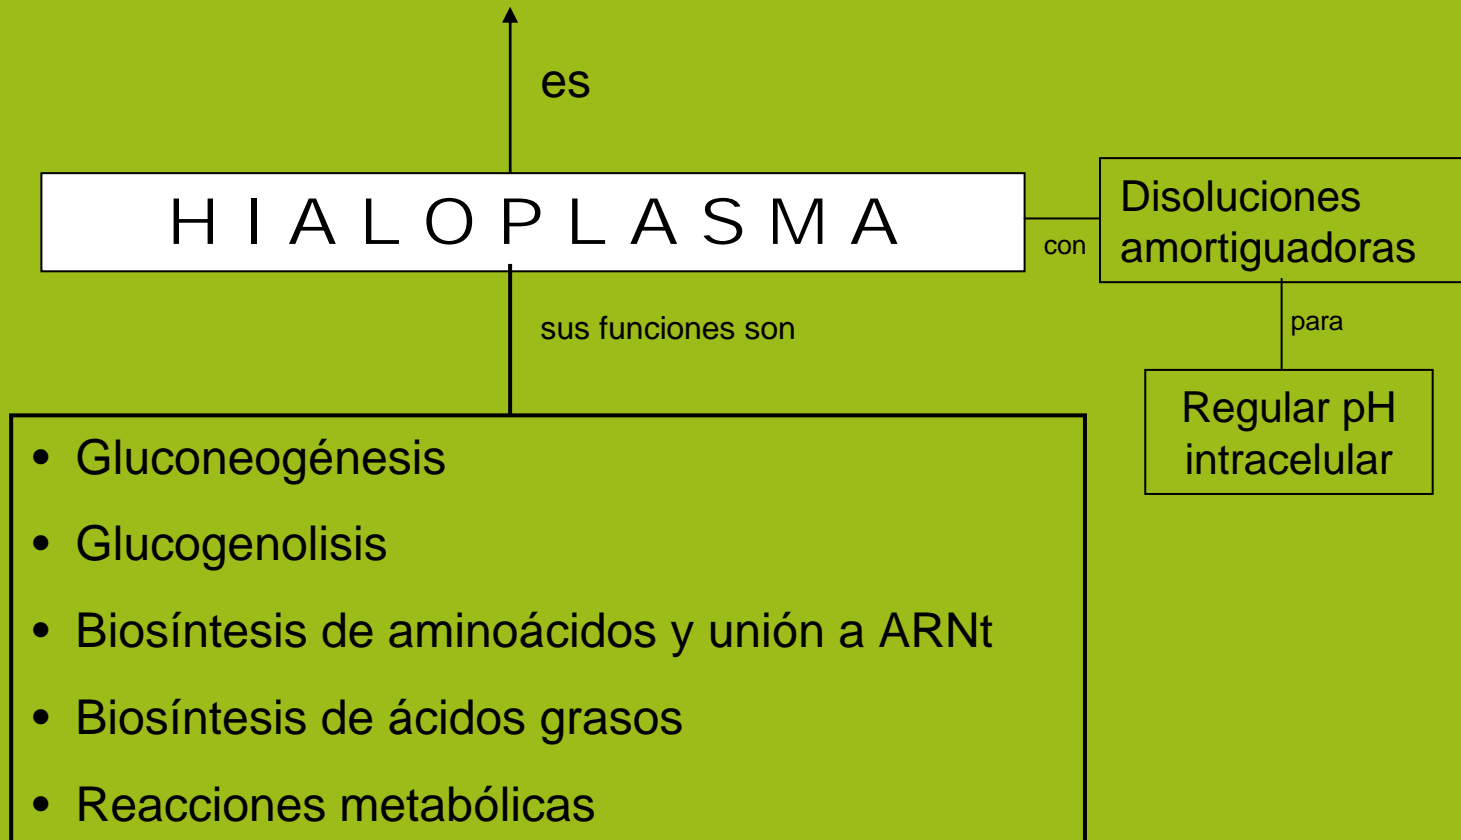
es

HIALOPLASMA

con

Disoluciones amortiguadoras

para

Regular pH intracelular

sus funciones son

- Gluconeogénesis
- Glucogenolisis
- Biosíntesis de aminoácidos y unión a ARNt
- Biosíntesis de ácidos grasos
- Reacciones metabólicas